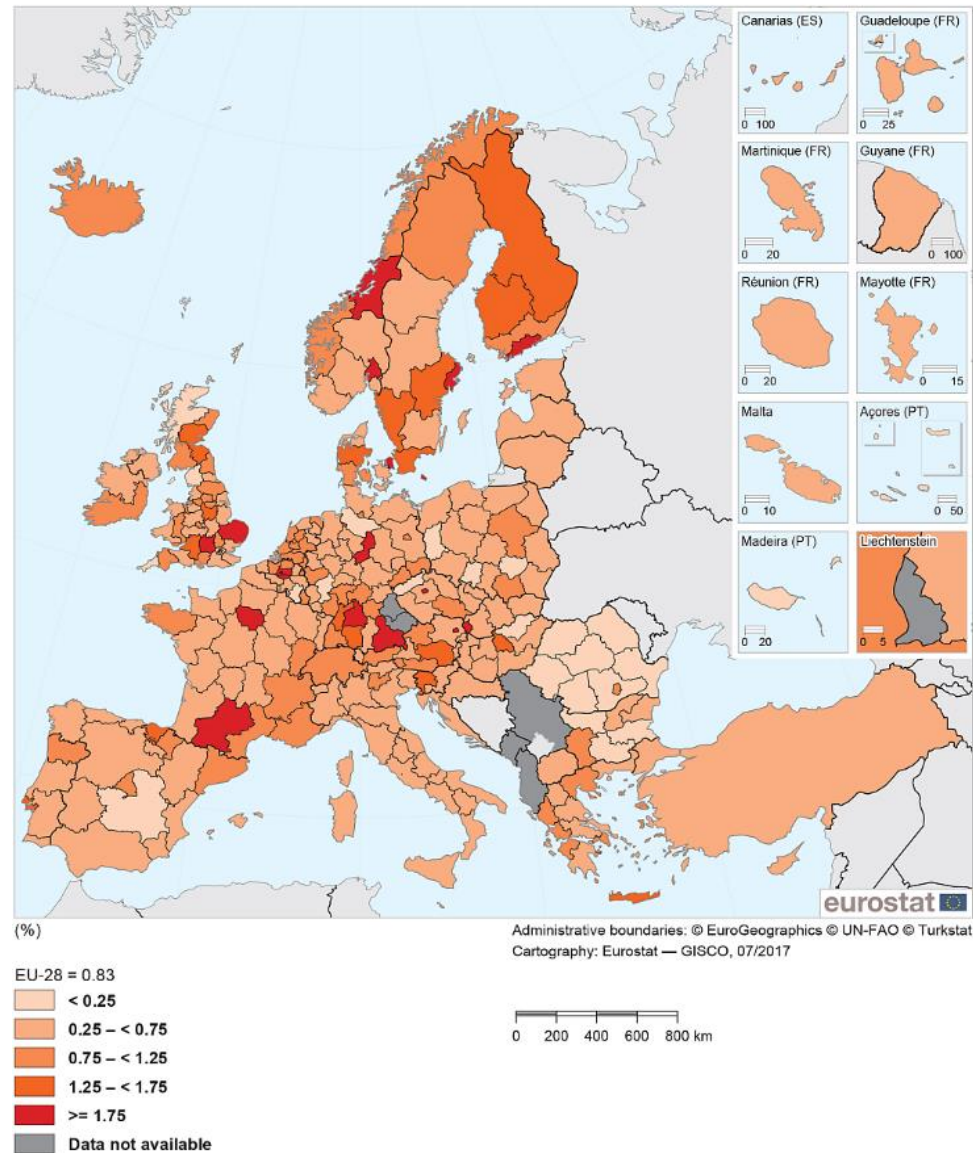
Canarias (ES)
0 100
Guadeloupe (FR)
0 25
Martinique (FR)
0 20
Guyane (FR)
0 100
Réunion (FR)
0 20
Mayotte (FR)
0 15
Malta
0 10
Açores (PT)
0 50
Madeira (PT)
0 20
Liechtenstein
0 5

eurostat

(%)

Administrative boundaries: © EuroGeographics © UN-FAO © Turkstat
Cartography: Eurostat — GISCO, 07/2017

EU-28 = 0.83
< 0.25
0.25 – < 0.75
0.75 – < 1.25
1.25 – < 1.75
>= 1.75
Data not available

0 200 400 600 800 km